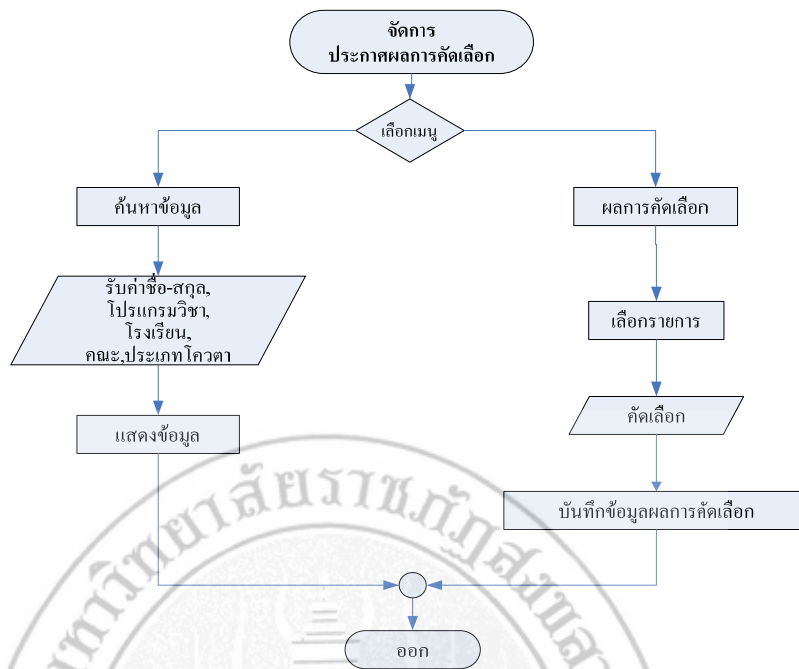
จัดการ
ประกาศผลการคัดเลือก

เลือกเมนู

ค้นหาข้อมูล

รับค่าชื่อ-สกุล, โปรแกรมวิชา, โรงเรียน, คณะ,ประเภทโควตา

แสดงข้อมูล

ผลการคัดเลือก

เลือกรายการ

คัดเลือก

บันทึกข้อมูลผลการคัดเลือก

ออก

มหาวิทยาลัยราชภัฏสกลนคร